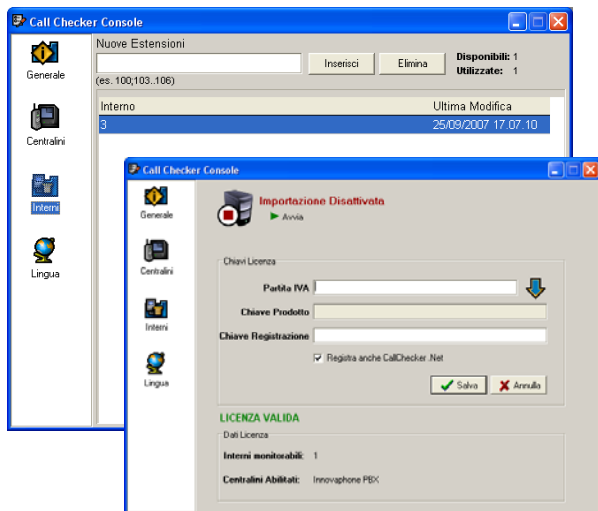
Call Checker Console

Generale

Centralini

Interni

Lingua

Nuove Estensioni

Inserisci

Elimina

Disponibili: 1

Utilizzate: 1

(es. 100;103..106)

| Interno | Ultima Modifica |
|---|---|
| 3 | 25/09/2007 17.07.10 |

Call Checker Console

Generale

Centralini

Interni

Lingua

Importazione Disattivata

Avvia

Chiavi Licenza

Partita IVA

Chiave Prodotto

Chiave Registrazione

Registra anche CallChecker .Net

Salva

Annulla

LICENZA VALIDA

Dati Licenza

Interni monitorabili: 1

Centralini Abilitati: Innovaphone PBX